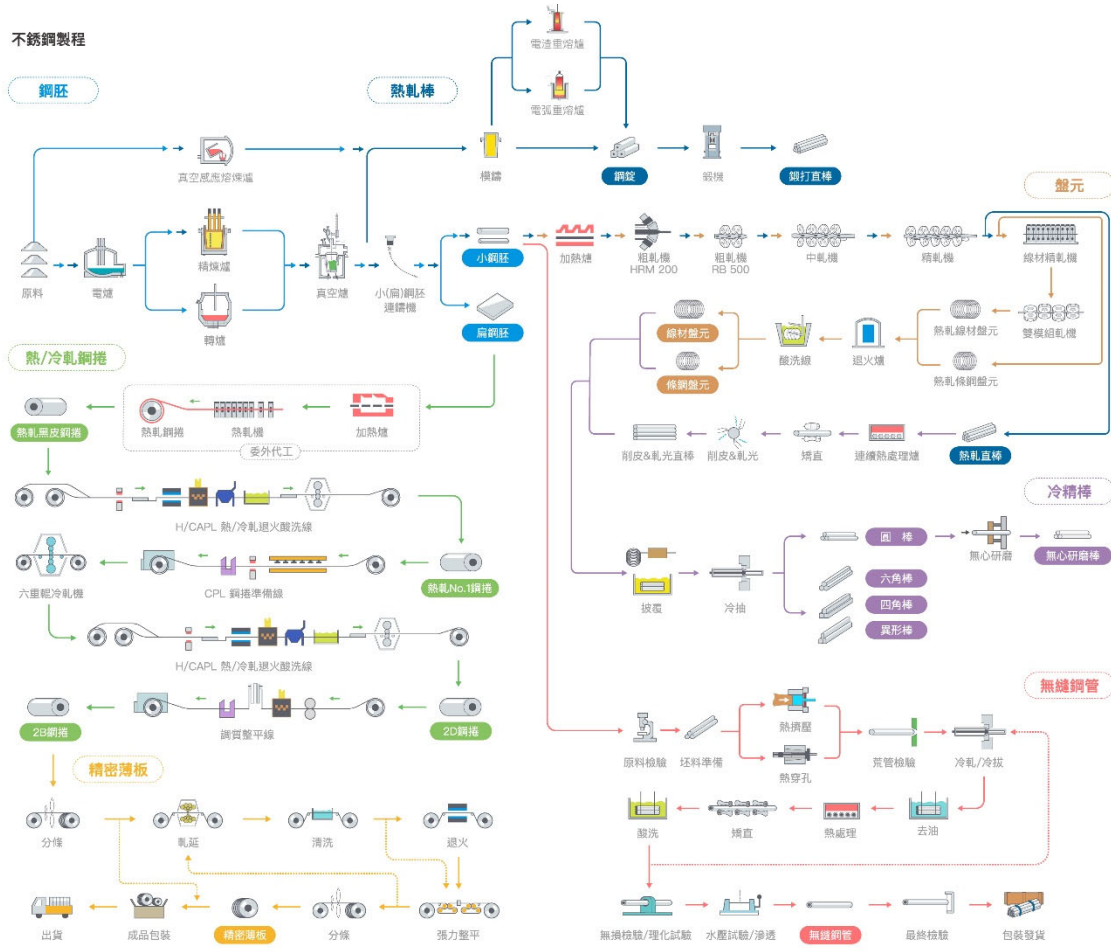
不銹鋼製程

鋼胚

熱軋棒

電渣重熔爐

電弧重熔爐

真空感應熔煉爐

模鑄

鋼錠

鍛機

鍛打直棒

盤元

原料

電爐

精煉爐

轉爐

真空爐

小(扁)鋼胚連鑄機

小鋼胚

扁鋼胚

加熱爐

粗軋機 HRM 200

粗軋機 RB 500

中軋機

精軋機

線材精軋機

雙模組軋機

熱軋線材盤元

熱軋條鋼盤元

線材盤元

條鋼盤元

酸洗線

退火爐

熱/冷軋鋼捲

熱軋黑皮鋼捲

熱軋鋼捲

熱軋機

加熱爐

委外代工

削皮&軋光直棒

削皮&軋光

矯直

連續熱處理爐

熱軋直棒

H/CAPL 熱/冷軋退火酸洗線

冷精棒

六重輥冷軋機

CPL 鋼捲準備線

熱軋No.1鋼捲

拔覆

冷抽

圓棒

無心研磨

無心研磨棒

六角棒

四角棒

異形棒

H/CAPL 熱/冷軋退火酸洗線

2B鋼捲

調質整平線

2D鋼捲

無縫鋼管

精密薄板

原料檢驗

坯料準備

熱擠壓

熱穿孔

荒管檢驗

冷軋/冷拔

分條

軋延

清洗

退火

酸洗

矯直

熱處理

去油

出貨

成品包裝

精密薄板

分條

張力整平

無損檢驗/理化試驗

水壓試驗/滲透

無縫鋼管

最終檢驗

包裝發貨